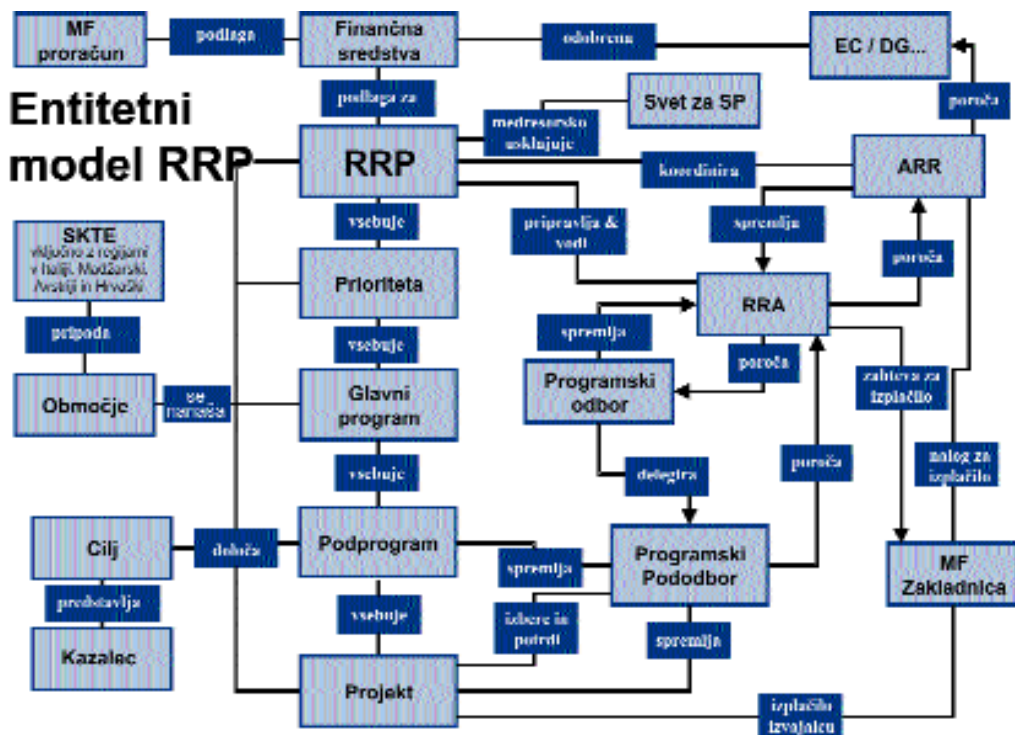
Entitetni model RRP

MF proračun

podlaga

Finančna sredstva

odobrena

EC / DG...

podlaga za

Svet za SP

medresorsko usklajuje

poroča

RRP

koordinira

ARR

SKTE vključno z regijami v Italiji, Madžarski, Avstriji in Hrvaški

vsebuje

pripravlja & vodi

spremlja

poroča

Prioriteta

RRA

pripada

spremlja

vsebuje

poroča

Območje

se nanaša

Glavni program

Programski odbor

zahteva za izplačilo

vsebuje

delegira

poroča

nalog za izplačilo

Cilj

določa

Podprogram

spremlja

Programski Pododbor

MF Zakladnica

predstavlja

vsebuje

izbere in potrdi

spremlja

Kazalec

Projekt

izplačilo izvajalcu